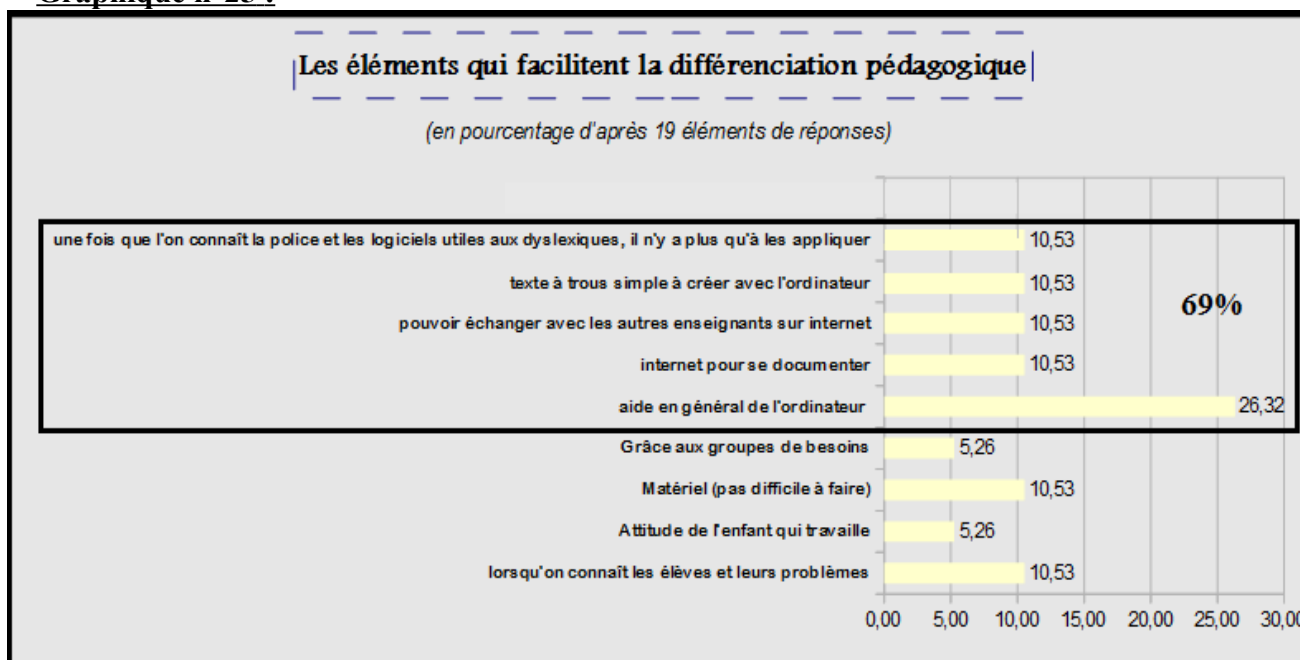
Graphique n°25 :

Les éléments qui facilitent la différenciation pédagogique

(en pourcentage d'après 19 éléments de réponses)

| | |
|---|---|
| une fois que l'on connaît la police et les logiciels utiles aux dyslexiques, il n'y a plus qu'à les appliquer | 10,53 |
| texte à trous simple à créer avec l'ordinateur | 10,53 |
| pouvoir échanger avec les autres enseignants sur internet | 10,53 |
| internet pour se documenter | 10,53 |
| aide en général de l'ordinateur | 26,32 |
| Grâce aux groupes de besoins | 5,26 |
| Matériel (pas difficile à faire) | 10,53 |
| Attitude de l'enfant qui travaille | 5,26 |
| lorsqu'on connaît les élèves et leurs problèmes | 10,53 |

69%

0,00 5,00 10,00 15,00 20,00 25,00 30,0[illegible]